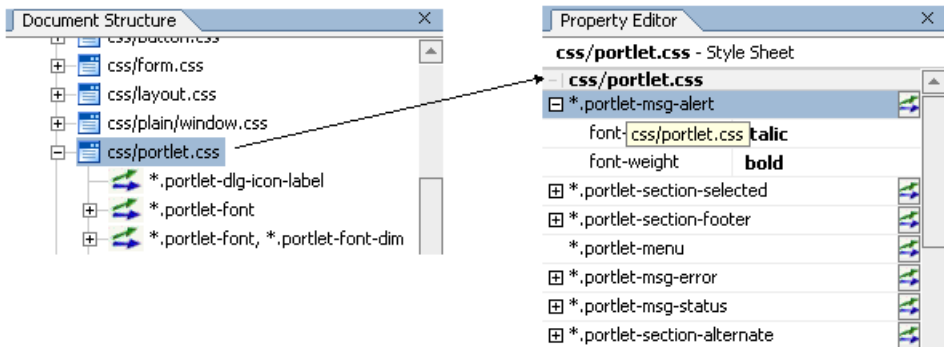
Document Structure ×

css/button.css
css/form.css
css/layout.css
css/plain/window.css
css/portlet.css
*.portlet-dlg-icon-label
*.portlet-font
*.portlet-font, *.portlet-font-dim

Property Editor ×

css/portlet.css - Style Sheet

css/portlet.css
*.portlet-msg-alert
font- css/portlet.css talic
font-weight bold
*.portlet-section-selected
*.portlet-section-footer
*.portlet-menu
*.portlet-msg-error
*.portlet-msg-status
*.portlet-section-alternate